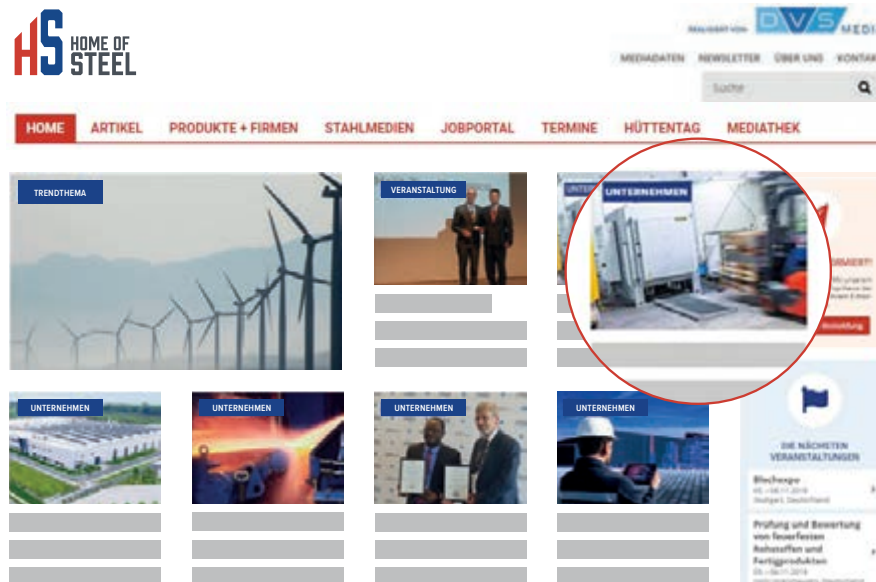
HS HOME OF STEEL

REALISIERT VON DVS MEDI

MEDIADATEN NEWSLETTER ÜBER UNS KONTAK

Suche

HOME ARTIKEL PRODUKTE + FIRMEN STAHLMEDIEN JOBPORTAL TERMINE HÜTTENTAG MEDIATHEK

TRENDTHEMA

VERANSTALTUNG

UNTERNEHMEN

UNTERNEHMEN

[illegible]

UNTERNEHMEN

UNTERNEHMEN

UNTERNEHMEN

UNTERNEHMEN

DIE NÄCHSTEN VERANSTALTUNGEN

Blechexpo
05.–08.11.2019
Stuttgart, Deutschland

Prüfung und Bewertung von feuerfesten Rohstoffen und Fertigprodukten
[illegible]